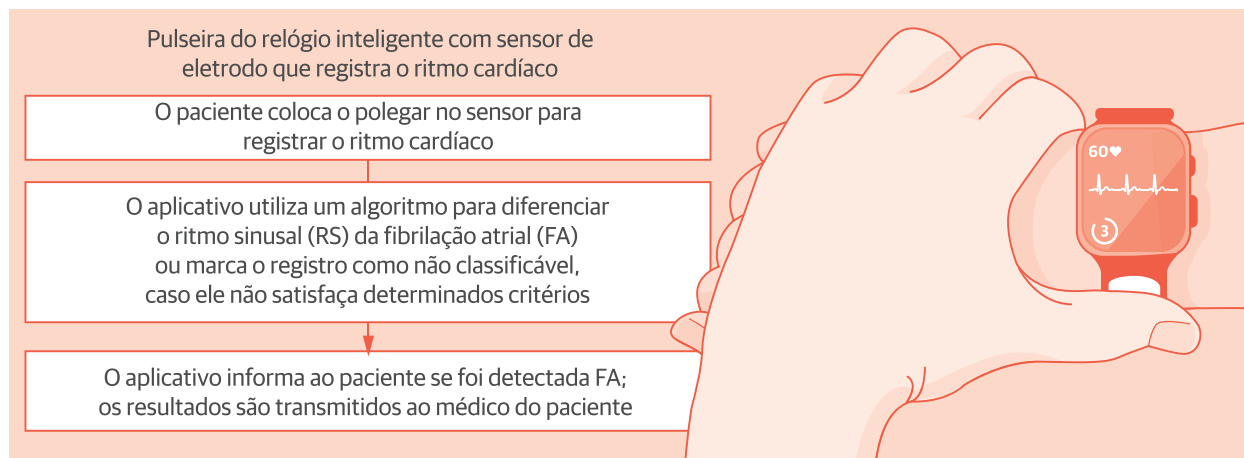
Pulseira do relógio inteligente com sensor de eletrodo que registra o ritmo cardíaco

O paciente coloca o polegar no sensor para registrar o ritmo cardíaco

O aplicativo utiliza um algoritmo para diferenciar o ritmo sinusal (RS) da fibrilação atrial (FA) ou marca o registro como não classificável, caso ele não satisfaça determinados critérios

O aplicativo informa ao paciente se foi detectada FA; os resultados são transmitidos ao médico do paciente

60♥

3